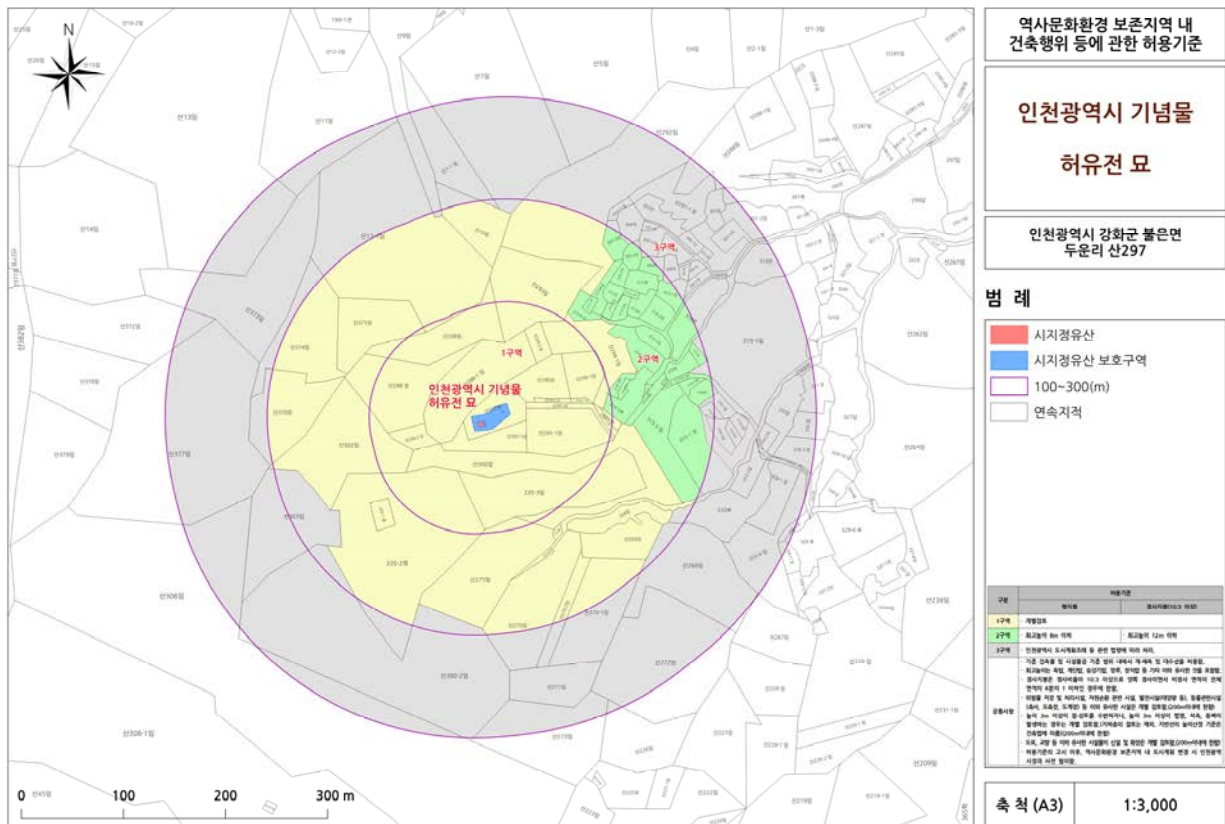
N

1구역

2구역

3구역

인천광역시 기념물
허유전 묘

0 100 200 300 m

역사문화환경 보존지역 내
건축행위 등에 관한 허용기준

인천광역시 기념물

허유전 묘

인천광역시 강화군 불은면
두운리 산297

범 례

시지정유산

시지정유산 보호구역

100~300(m)

연속지적

| 구분 | 허용기준 | |
|---|---|---|
| | 평지붕 | 경사지붕(10:3 이상) |
| 1구역 | 개별검토 | |
| 2구역 | 최고높이 8m 이하 | 최고높이 12m 이하 |
| 3구역 | 인천광역시 도시계획조례 등 관련 법령에 따라 처리. | |
| 공통사항 | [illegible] | |

축 척 (A3) 1:3,000